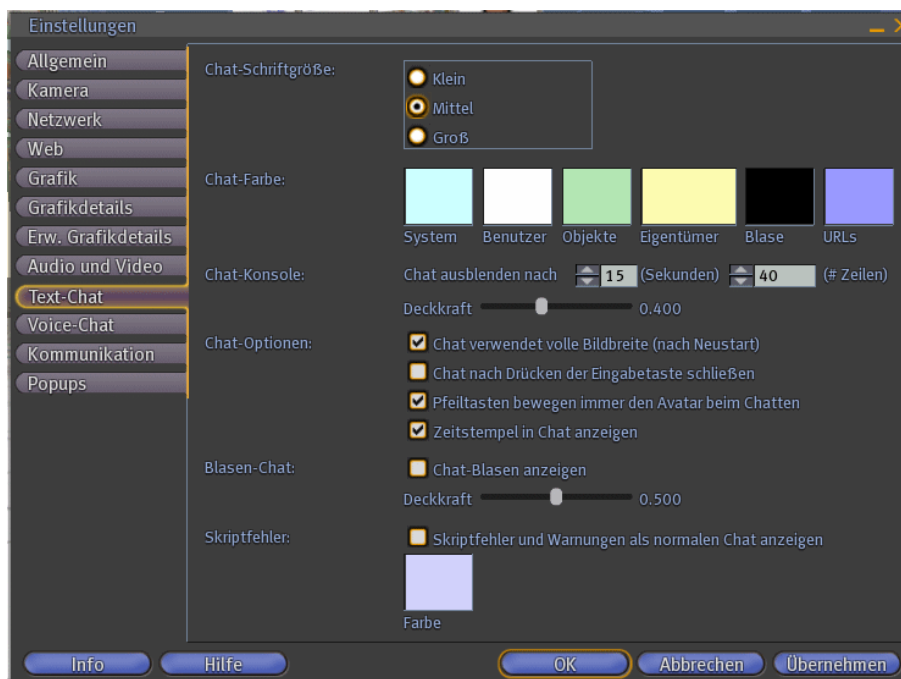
Einstellungen

Allgemein
Kamera
Netzwerk
Web
Grafik
Grafikdetails
Erw. Grafikdetails
Audio und Video
Text-Chat
Voice-Chat
Kommunikation
Popups

Chat-Schriftgröße:
Klein
Mittel
Groß

Chat-Farbe:
System Benutzer Objekte Eigentümer Blase URLs

Chat-Konsole:
Chat ausblenden nach 15 (Sekunden) 40 (# Zeilen)
Deckkraft 0.400

Chat-Optionen:
Chat verwendet volle Bildbreite (nach Neustart)
Chat nach Drücken der Eingabetaste schließen
Pfeiltasten bewegen immer den Avatar beim Chatten
Zeitstempel in Chat anzeigen

Blasen-Chat:
Chat-Blasen anzeigen
Deckkraft 0.500

Skriptfehler:
Skriptfehler und Warnungen als normalen Chat anzeigen
Farbe

Info Hilfe OK Abbrechen Übernehmen